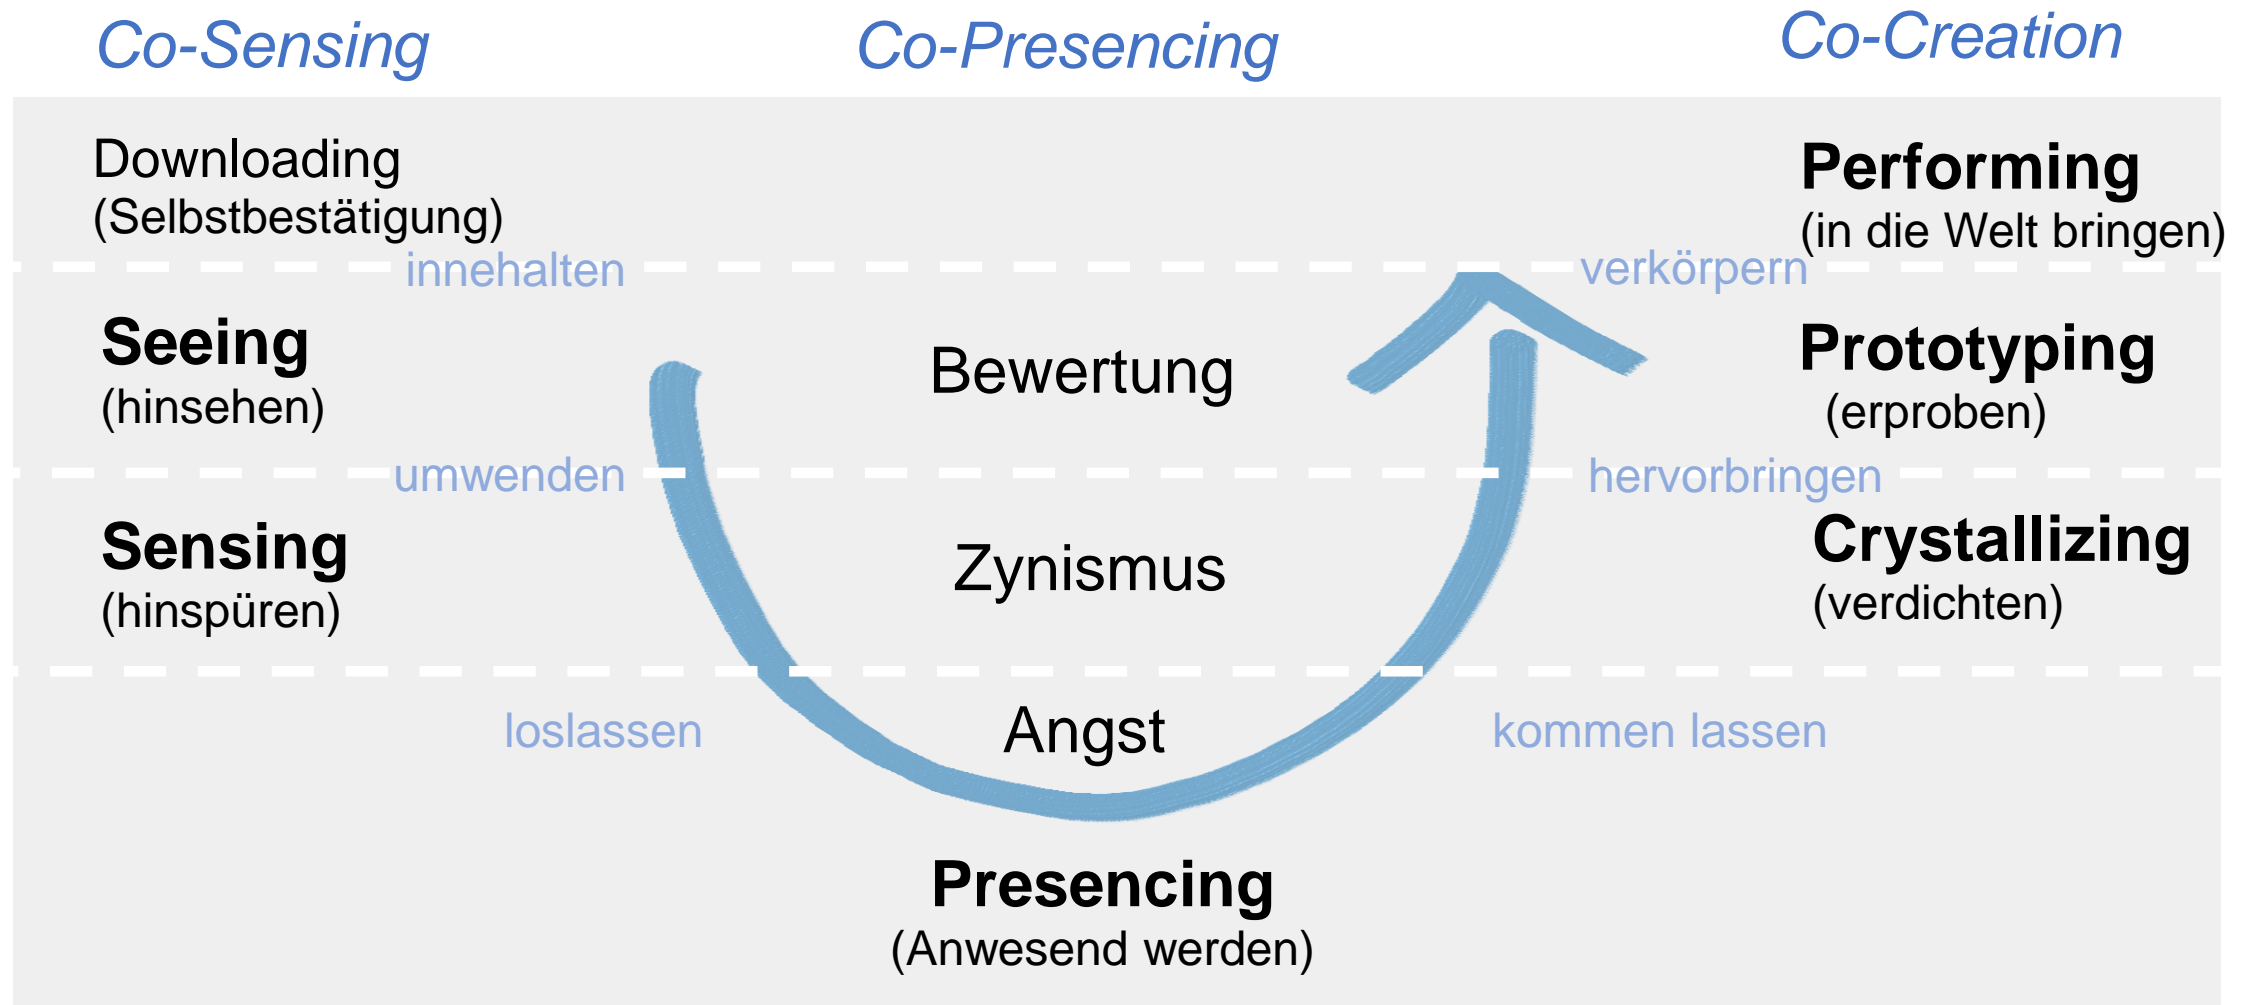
Co-Sensing

Co-Presencing

Co-Creation

Downloading
(Selbstbestätigung)

Performing
(in die Welt bringen)

innehalten

verkörpern

Seeing
(hinsehen)

Bewertung

Prototyping
(erproben)

umwenden

hervorbringen

Sensing
(hinspüren)

Zynismus

Crystallizing
(verdichten)

loslassen

Angst

kommen lassen

Presencing
(Anwesend werden)